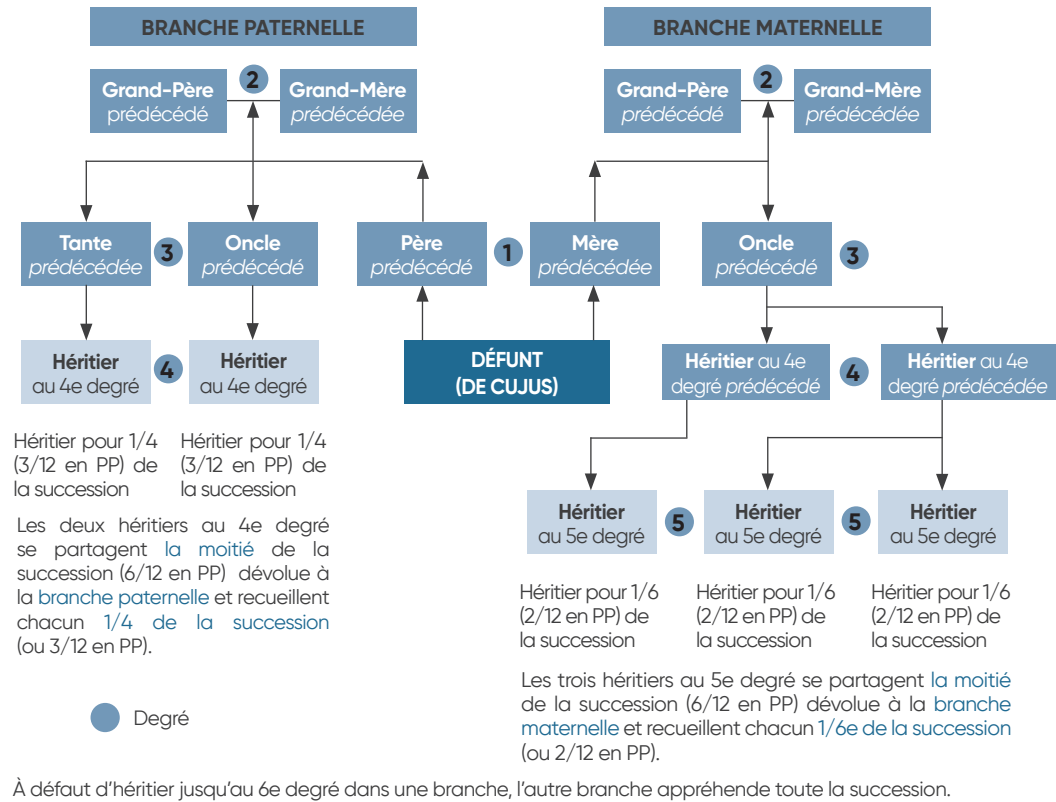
BRANCHE PATERNELLE

Grand-Père prédécédé 2 Grand-Mère prédécédée

Tante prédécédée 3 Oncle prédécédé

Héritier au 4e degré 4 Héritier au 4e degré

Héritier pour 1/4 (3/12 en PP) de la succession

Héritier pour 1/4 (3/12 en PP) de la succession

Les deux héritiers au 4e degré se partagent la moitié de la succession (6/12 en PP) dévolue à la branche paternelle et recueillent chacun 1/4 de la succession (ou 3/12 en PP).

Père prédécédé 1 Mère prédécédée

DÉFUNT (DE CUJUS)

BRANCHE MATERNELLE

Grand-Père prédécédé 2 Grand-Mère prédécédée

Oncle prédécédé 3

Héritier au 4e degré prédécédé 4 Héritier au 4e degré prédécédée

Héritier au 5e degré 5 Héritier au 5e degré 5 Héritier au 5e degré

Héritier pour 1/6 (2/12 en PP) de la succession

Héritier pour 1/6 (2/12 en PP) de la succession

Héritier pour 1/6 (2/12 en PP) de la succession

Les trois héritiers au 5e degré se partagent la moitié de la succession (6/12 en PP) dévolue à la branche maternelle et recueillent chacun 1/6e de la succession (ou 2/12 en PP).

Degré

À défaut d'héritier jusqu'au 6e degré dans une branche, l'autre branche appréhende toute la succession.